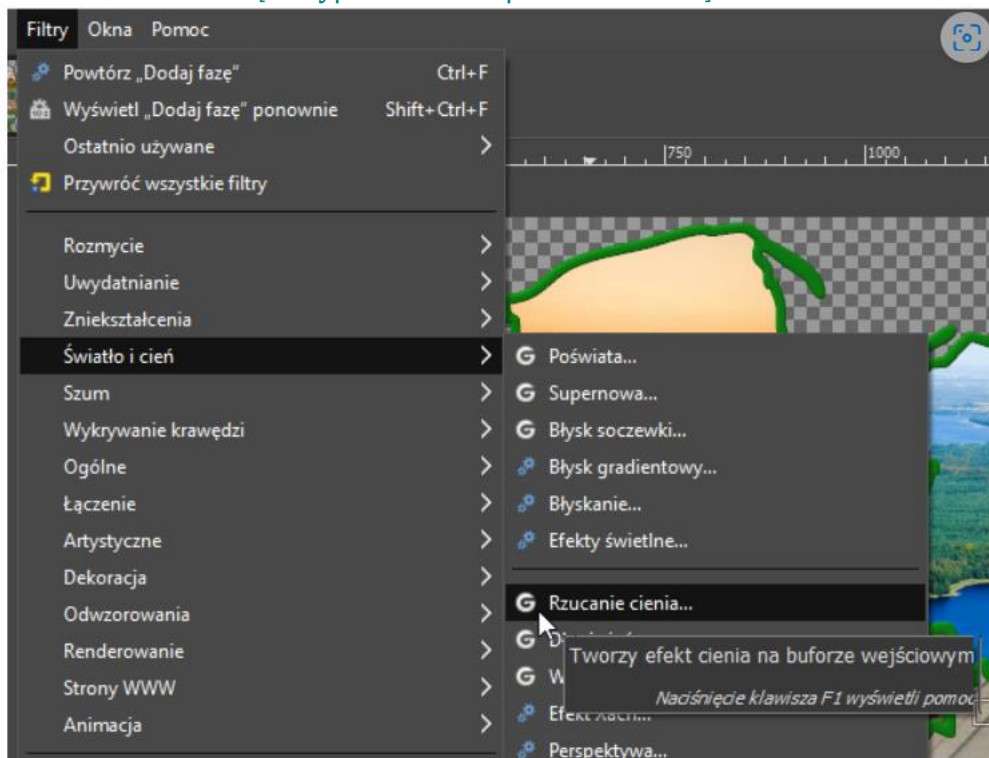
Filtry Okna Pomoc

Powtórz „Dodaj fazę" Ctrl+F
Wyświetl „Dodaj fazę" ponownie Shift+Ctrl+F
Ostatnio używane
Przywróć wszystkie filtry

Rozmycie
Uwydatnianie
Zniekształcenia
Światło i cień
Szum
Wykrywanie krawędzi
Ogólne
Łączenie
Artystyczne
Dekoracja
Odwzorowania
Renderowanie
Strony WWW
Animacja

750 1000

Poświata...
Supernowa...
Błysk soczewki...
Błysk gradientowy...
Błyskanie...
Efekty świetlne...

Rzucanie cienia...
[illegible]
W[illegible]
Efekt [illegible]
Perspektywa...

Tworzy efekt cienia na buforze wejściowym
Naciśnięcie klawisza F1 wyświetli pomoc